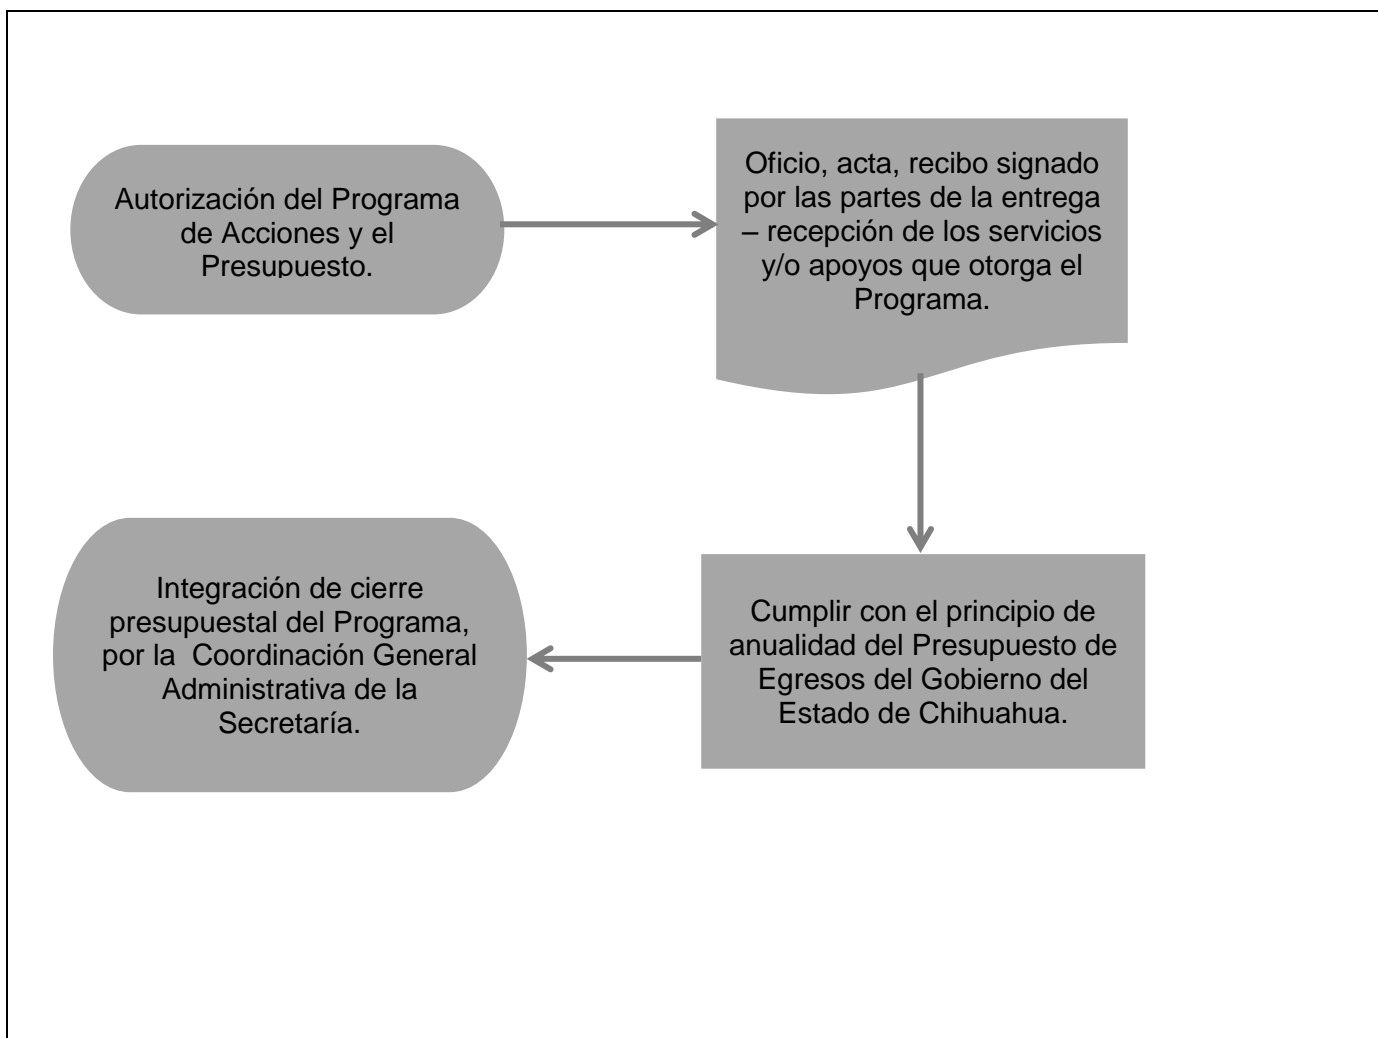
Autorización del Programa de Acciones y el Presupuesto.

Oficio, acta, recibo signado por las partes de la entrega – recepción de los servicios y/o apoyos que otorga el Programa.

Cumplir con el principio de anualidad del Presupuesto de Egresos del Gobierno del Estado de Chihuahua.

Integración de cierre presupuestal del Programa, por la Coordinación General Administrativa de la Secretaría.